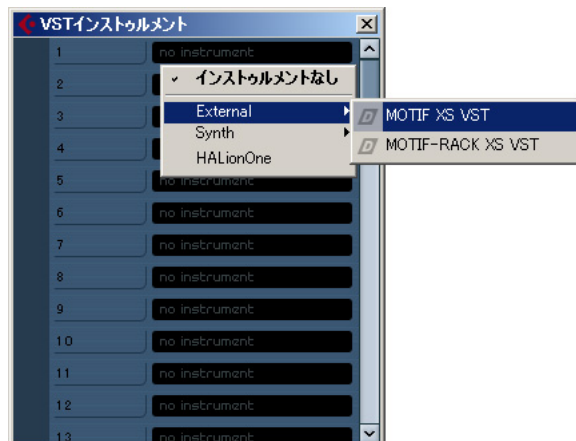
VSTインストゥルメント
1 no instrument
2
3
4
5 no instrument
6 no instrument
7 no instrument
8 no instrument
9 no instrument
10 no instrument
11 no instrument
12 no instrument
13 no instrument

✓ インストゥルメントなし
External
Synth
HALionOne

MOTIF XS VST
MOTIF-RACK XS VST